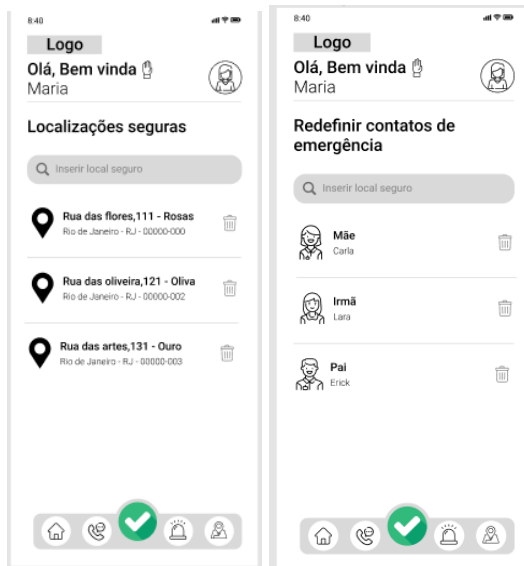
8:40

Logo

Olá, Bem vinda ✋
Maria

Localizações seguras

Inserir local seguro

Rua das flores,111 - Rosas
Rio de Janeiro - RJ - 00000-000

Rua das oliveira,121 - Oliva
Rio de Janeiro - RJ - 00000-002

Rua das artes,131 - Ouro
Rio de Janeiro - RJ - 00000-003

8:40

Logo

Olá, Bem vinda ✋
Maria

Redefinir contatos de emergência

Inserir local seguro

Mãe
Carla

Irmã
Lara

Pai
Erick